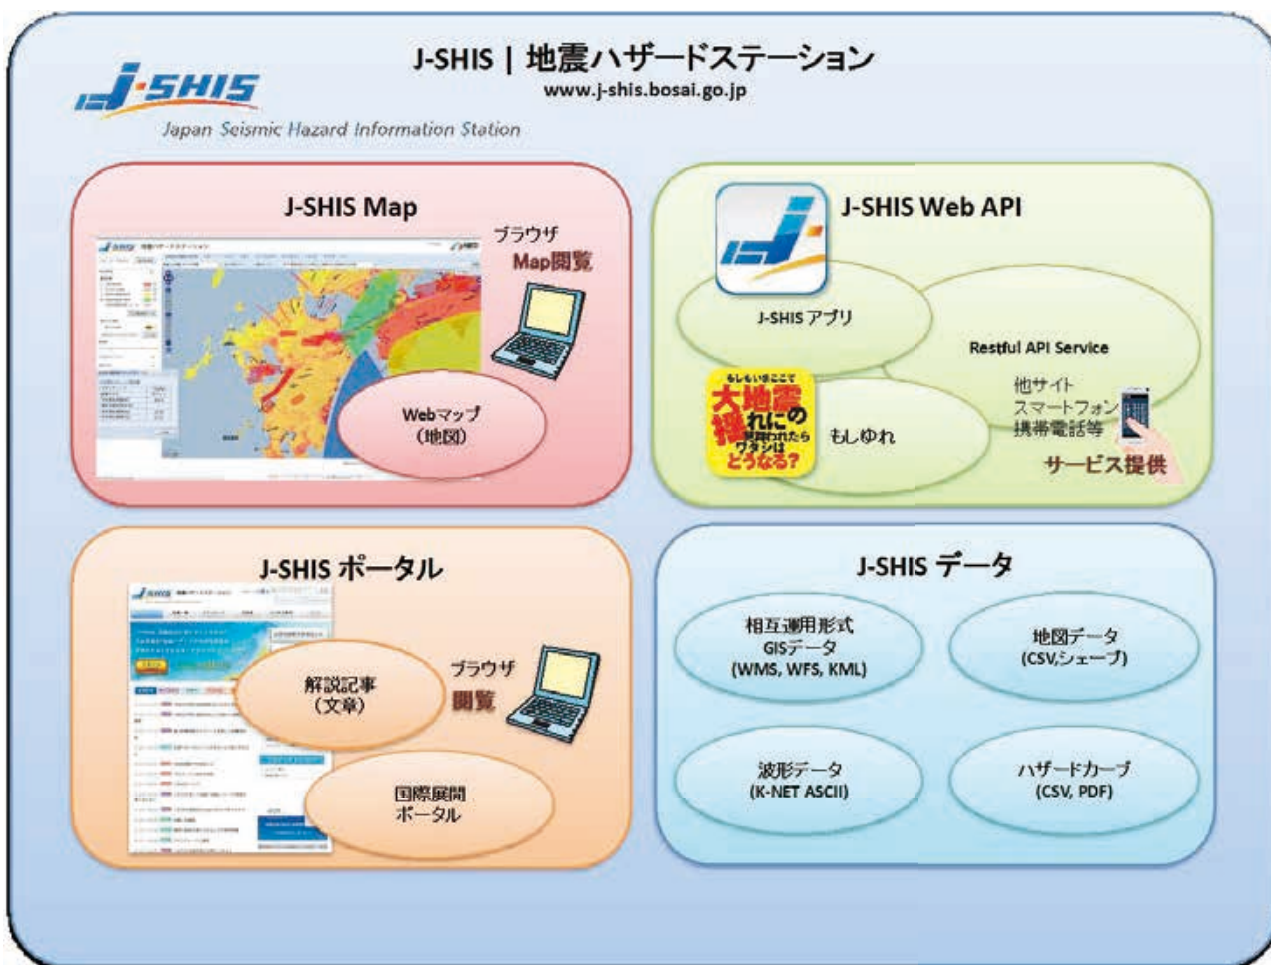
J-SHIS | 地震ハザードステーション
www.j-shis.bosai.go.jp

J-SHIS
Japan Seismic Hazard Information Station

J-SHIS Map

ブラウザ
Map閲覧

Webマップ
(地図)

J-SHIS Web API

J-SHIS アプリ

Restful API Service

もしもいまここで
大地震
揺れにの
襲われたら
ワタシは
どうなる?

もしゆれ

他サイト
スマートフォン
携帯電話等

サービス提供

J-SHIS ポータル

解説記事
(文章)

ブラウザ
閲覧

国際展開
ポータル

J-SHIS データ

相互運用形式
GISデータ
(WMS, WFS, KML)

地図データ
(CSV,シェープ)

波形データ
(K-NET ASCII)

ハザードカーブ
(CSV, PDF)